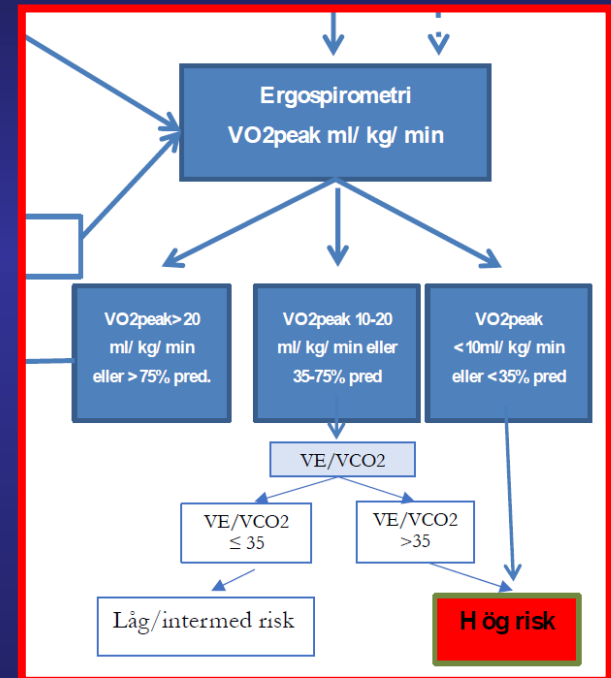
Ergospirometri
VO2peak ml/ kg/ min

VO2peak> 20 ml/ kg/ min eller > 75% pred.

VO2peak 10-20 ml/ kg/ min eller 35-75% pred

VO2peak < 10ml/ kg/ min eller < 35% pred

VE/VCO2

VE/VCO2 ≤ 35

VE/VCO2 >35

Låg/intermed risk

Hög risk